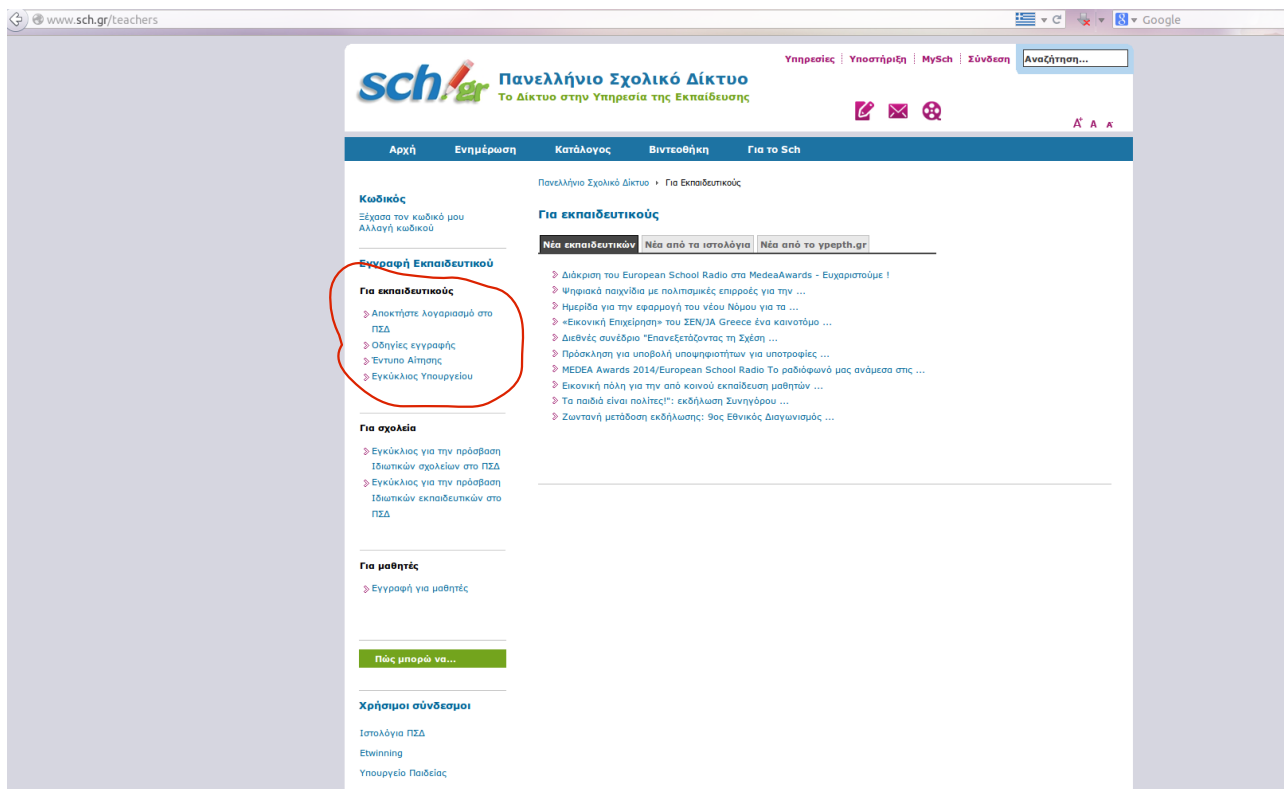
www.sch.gr/teachers

Google

Υπηρεσίες | Υποστήριξη | MySch | Σύνδεση

Αναζήτηση...

sch.gr

Πανελλήνιο Σχολικό Δίκτυο
Το Δίκτυο στην Υπηρεσία της Εκπαίδευσης

A A A

Αρχή | Ενημέρωση | Κατάλογος | Βιντεοθήκη | Για το Sch

Κωδικός
Ξέχασα τον κωδικό μου
Αλλαγή κωδικού

Εγγραφή Εκπαιδευτικού

Για εκπαιδευτικούς
Αποκτήστε λογαριασμό στο ΠΣΔ
Οδηγίες εγγραφής
Έντυπο Αίτησης
Εγκύκλιος Υπουργείου

Για σχολεία
Εγκύκλιος για την πρόσβαση Ιδιωτικών σχολείων στο ΠΣΔ
Εγκύκλιος για την πρόσβαση Ιδιωτικών εκπαιδευτικών στο ΠΣΔ

Για μαθητές
Εγγραφή για μαθητές

Πώς μπορώ να...

Χρήσιμοι σύνδεσμοι
Ιστολόγια ΠΣΔ
Etwinning
Υπουργείο Παιδείας

Πανελλήνιο Σχολικό Δίκτυο › Για Εκπαιδευτικούς

Για εκπαιδευτικούς

Νέα εκπαιδευτικών | Νέα από τα ιστολόγια | Νέα από το ypepth.gr

Διάκριση του European School Radio στα MedeaAwards - Ευχαριστούμε !
Ψηφιακά παιχνίδια με πολιτισμικές επιρροές για την ...
Ημερίδα για την εφαρμογή του νέου Νόμου για τα ...
«Εικονική Επιχείρηση» του ΣΕΝ/JA Greece ένα καινοτόμο ...
Διεθνές συνέδριο "Επανεξετάζοντας τη Σχέση ...
Πρόσκληση για υποβολή υποψηφιοτήτων για υποτροφίες ...
MEDEA Awards 2014/European School Radio Το ραδιόφωνό μας ανάμεσα στις ...
Εικονική πόλη για την από κοινού εκπαίδευση μαθητών ...
Τα παιδιά είναι πολίτες!": εκδήλωση Συνηγόρου ...
Ζωντανή μετάδοση εκδήλωσης: 9ος Εθνικός Διαγωνισμός ...